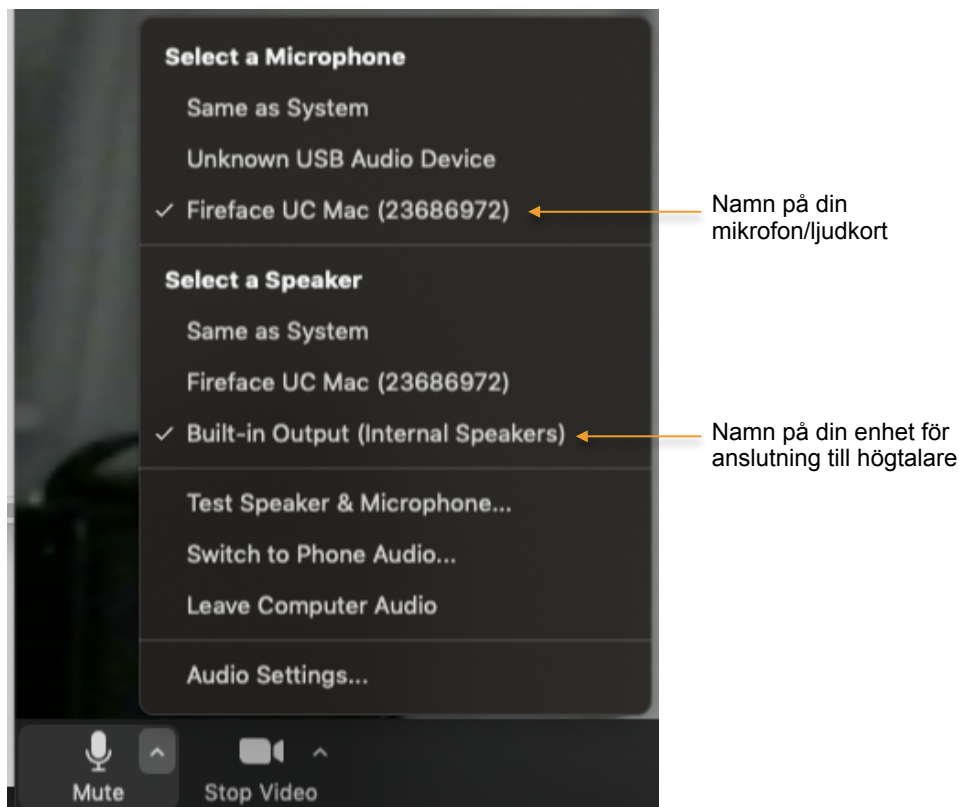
Select a Microphone
Same as System
Unknown USB Audio Device
✓ Fireface UC Mac (23686972)

Namn på din mikrofon/ljudkort

Select a Speaker
Same as System
Fireface UC Mac (23686972)
✓ Built-in Output (Internal Speakers)

Namn på din enhet för anslutning till högtalare

Test Speaker & Microphone...
Switch to Phone Audio...
Leave Computer Audio
Audio Settings...

Mute
Stop Video